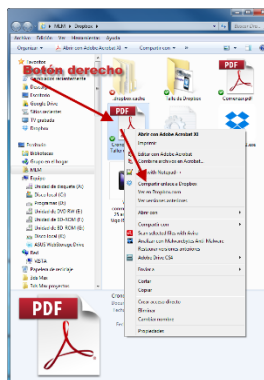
MLM ▸ Dropbox ▸

Archivo Edición Ver Herramientas Ayuda

Organizar ▾ Abrir con Adobe Acrobat XI ▾ Compartir con ▾

Favoritos

Botón derecho

Escritorio

Google Drive

Dropbox

.dropbox.cache

Carpeta de Dropbox

Comenzar.pdf

Bibliotecas

Equipo

Red

PDF

Abrir con Adobe Acrobat XI

Imprimir

Editar con Adobe Acrobat

Combinar archivos en Adobe Acrobat...

Compartir vínculo de Dropbox

Ver en Dropbox.com

Abrir con

Compartir con

Enviar a

Cortar

Copiar

Crear acceso directo

Eliminar

Cambiar nombre

Propiedades

PDF